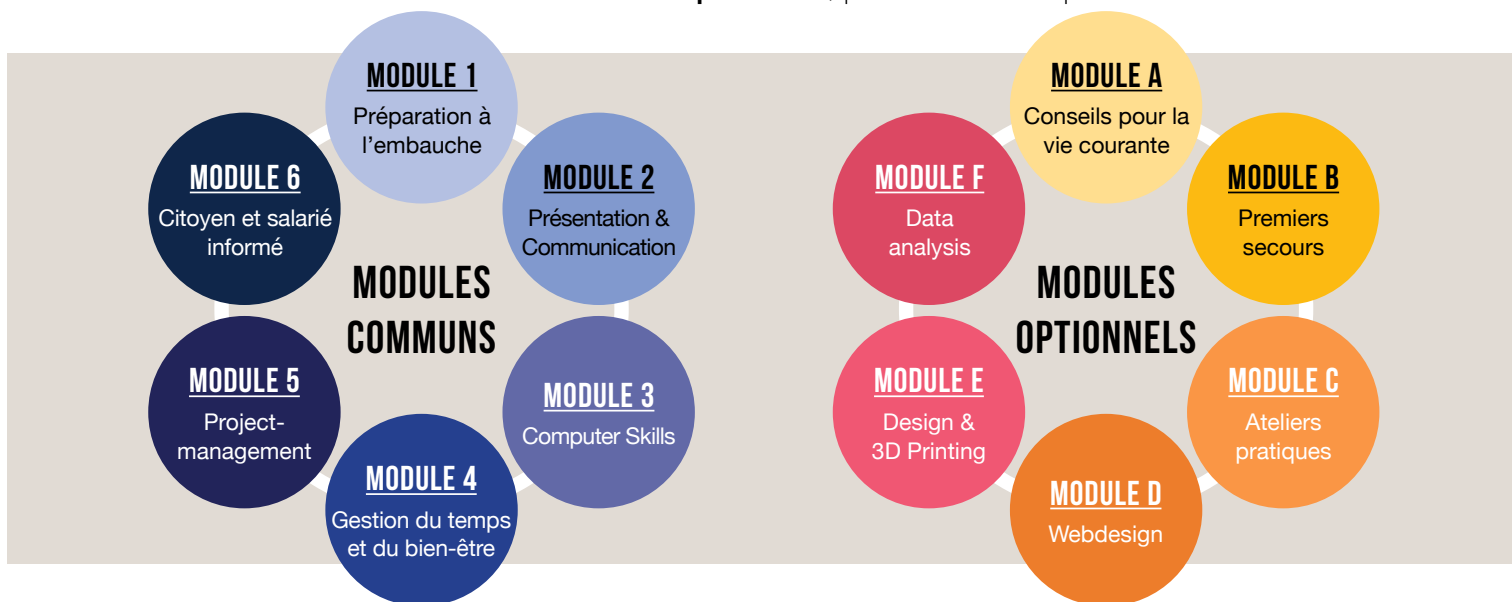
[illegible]

MODULE 1
Préparation à l'embauche

MODULE 6
Citoyen et salarié informé

MODULE 2
Présentation & Communication

MODULES COMMUNS

MODULE 5
Project-management

MODULE 3
Computer Skills

MODULE 4
Gestion du temps et du bien-être

MODULE A
Conseils pour la vie courante

MODULE F
Data analysis

MODULE B
Premiers secours

MODULES OPTIONNELS

MODULE E
Design & 3D Printing

MODULE C
Ateliers pratiques

MODULE D
Webdesign